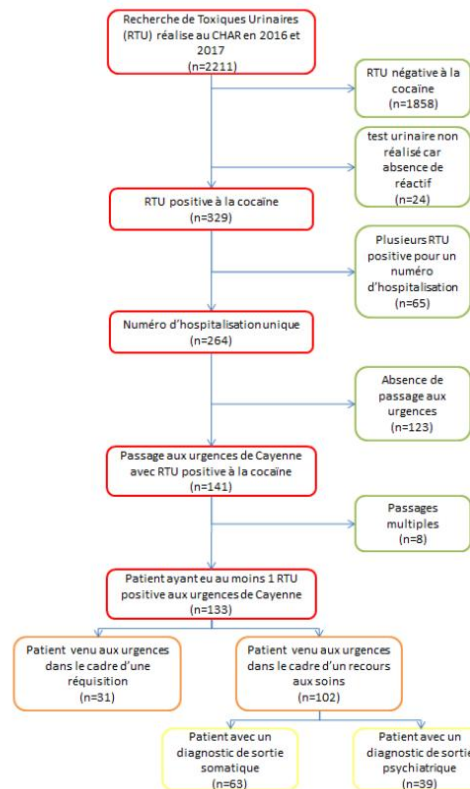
Recherche de Toxiques Urinaires (RTU) réalise au CHAR en 2016 et 2017
(n=2211)

RTU négative à la cocaïne
(n=1858)

test urinaire non réalisé car absence de réactif
(n=24)

RTU positive à la cocaïne
(n=329)

Plusieurs RTU positive pour un numéro d'hospitalisation
(n=65)

Numéro d'hospitalisation unique
(n=264)

Absence de passage aux urgences
(n=123)

Passage aux urgences de Cayenne avec RTU positive à la cocaïne
(n=141)

Passages multiples
(n=8)

Patient ayant eu au moins 1 RTU positive aux urgences de Cayenne
(n=133)

Patient venu aux urgences dans le cadre d'une réquisition
(n=31)

Patient venu aux urgences dans le cadre d'un recours aux soins
(n=102)

Patient avec un diagnostic de sortie somatique
(n=63)

Patient avec un diagnostic de sortie psychiatrique
(n=39)